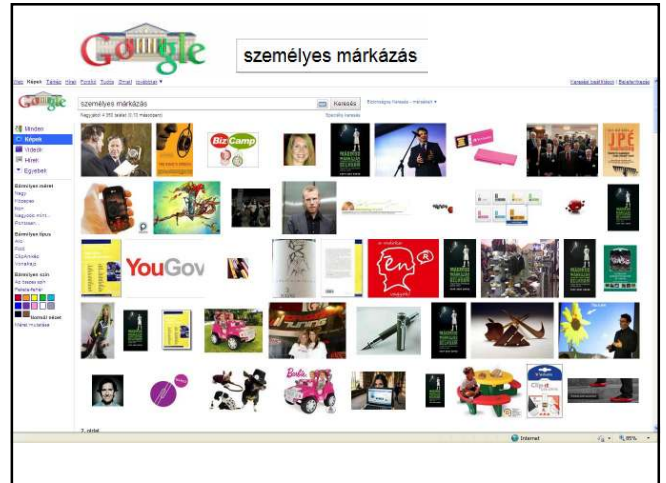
Google

személyes márkázás

Web Képek Térkép Hírek Fordító Gmail további ▾

Keresési beállítások | Bejelentkezés

Google

személyes márkázás

Keresés

Bővebb keresés

Nagyjából 4 350 találat (0,15 másodperc)

Speciális keresés

Minden
Képek
Videók
Hírek
Egyebek

Bármilyen méret
Nagy
Közepes
Ikon
Nagyobb mint...
Pontosan...

Bármilyen típus
Arc
Fotó
ClipArt
Vonalrajz

Bármilyen szín
Teljes színes
Fekete-fehér

BizCamp

YouGov

2. oldal

Internet

85%